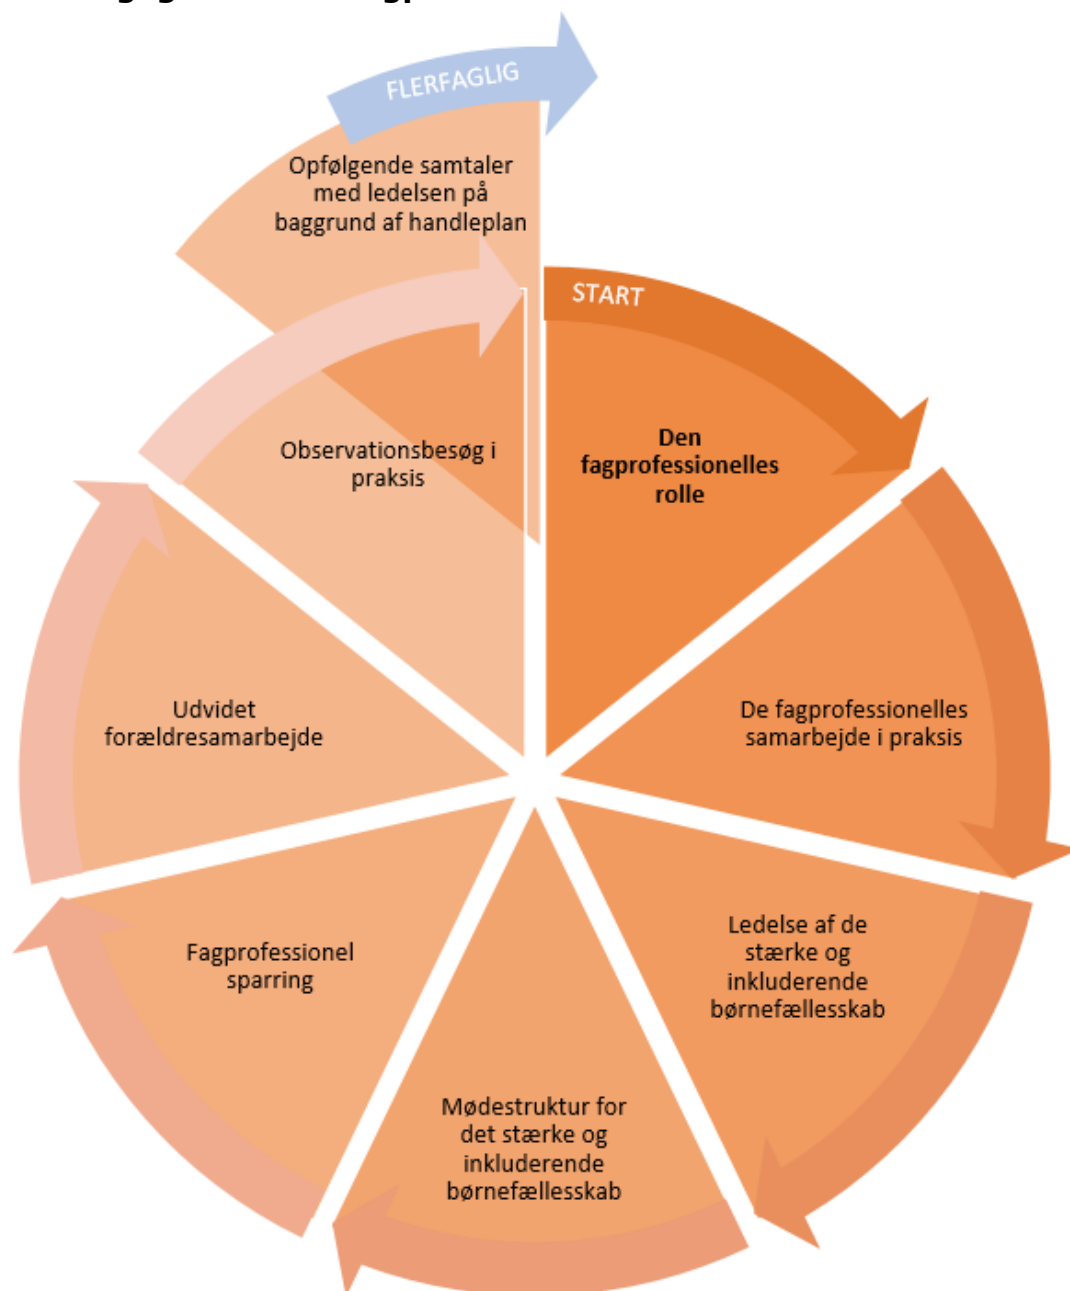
FLERFAGLIG

Opfølgende samtaler med ledelsen på baggrund af handleplan

START

Den fagprofessionelles rolle

Observationsbesøg i praksis

De fagprofessionelles samarbejde i praksis

Udvidet forældresamarbejde

Ledelse af de stærke og inkluderende børnefællesskab

Fagprofessionel sparring

Mødestruktur for det stærke og inkluderende børnefællesskab